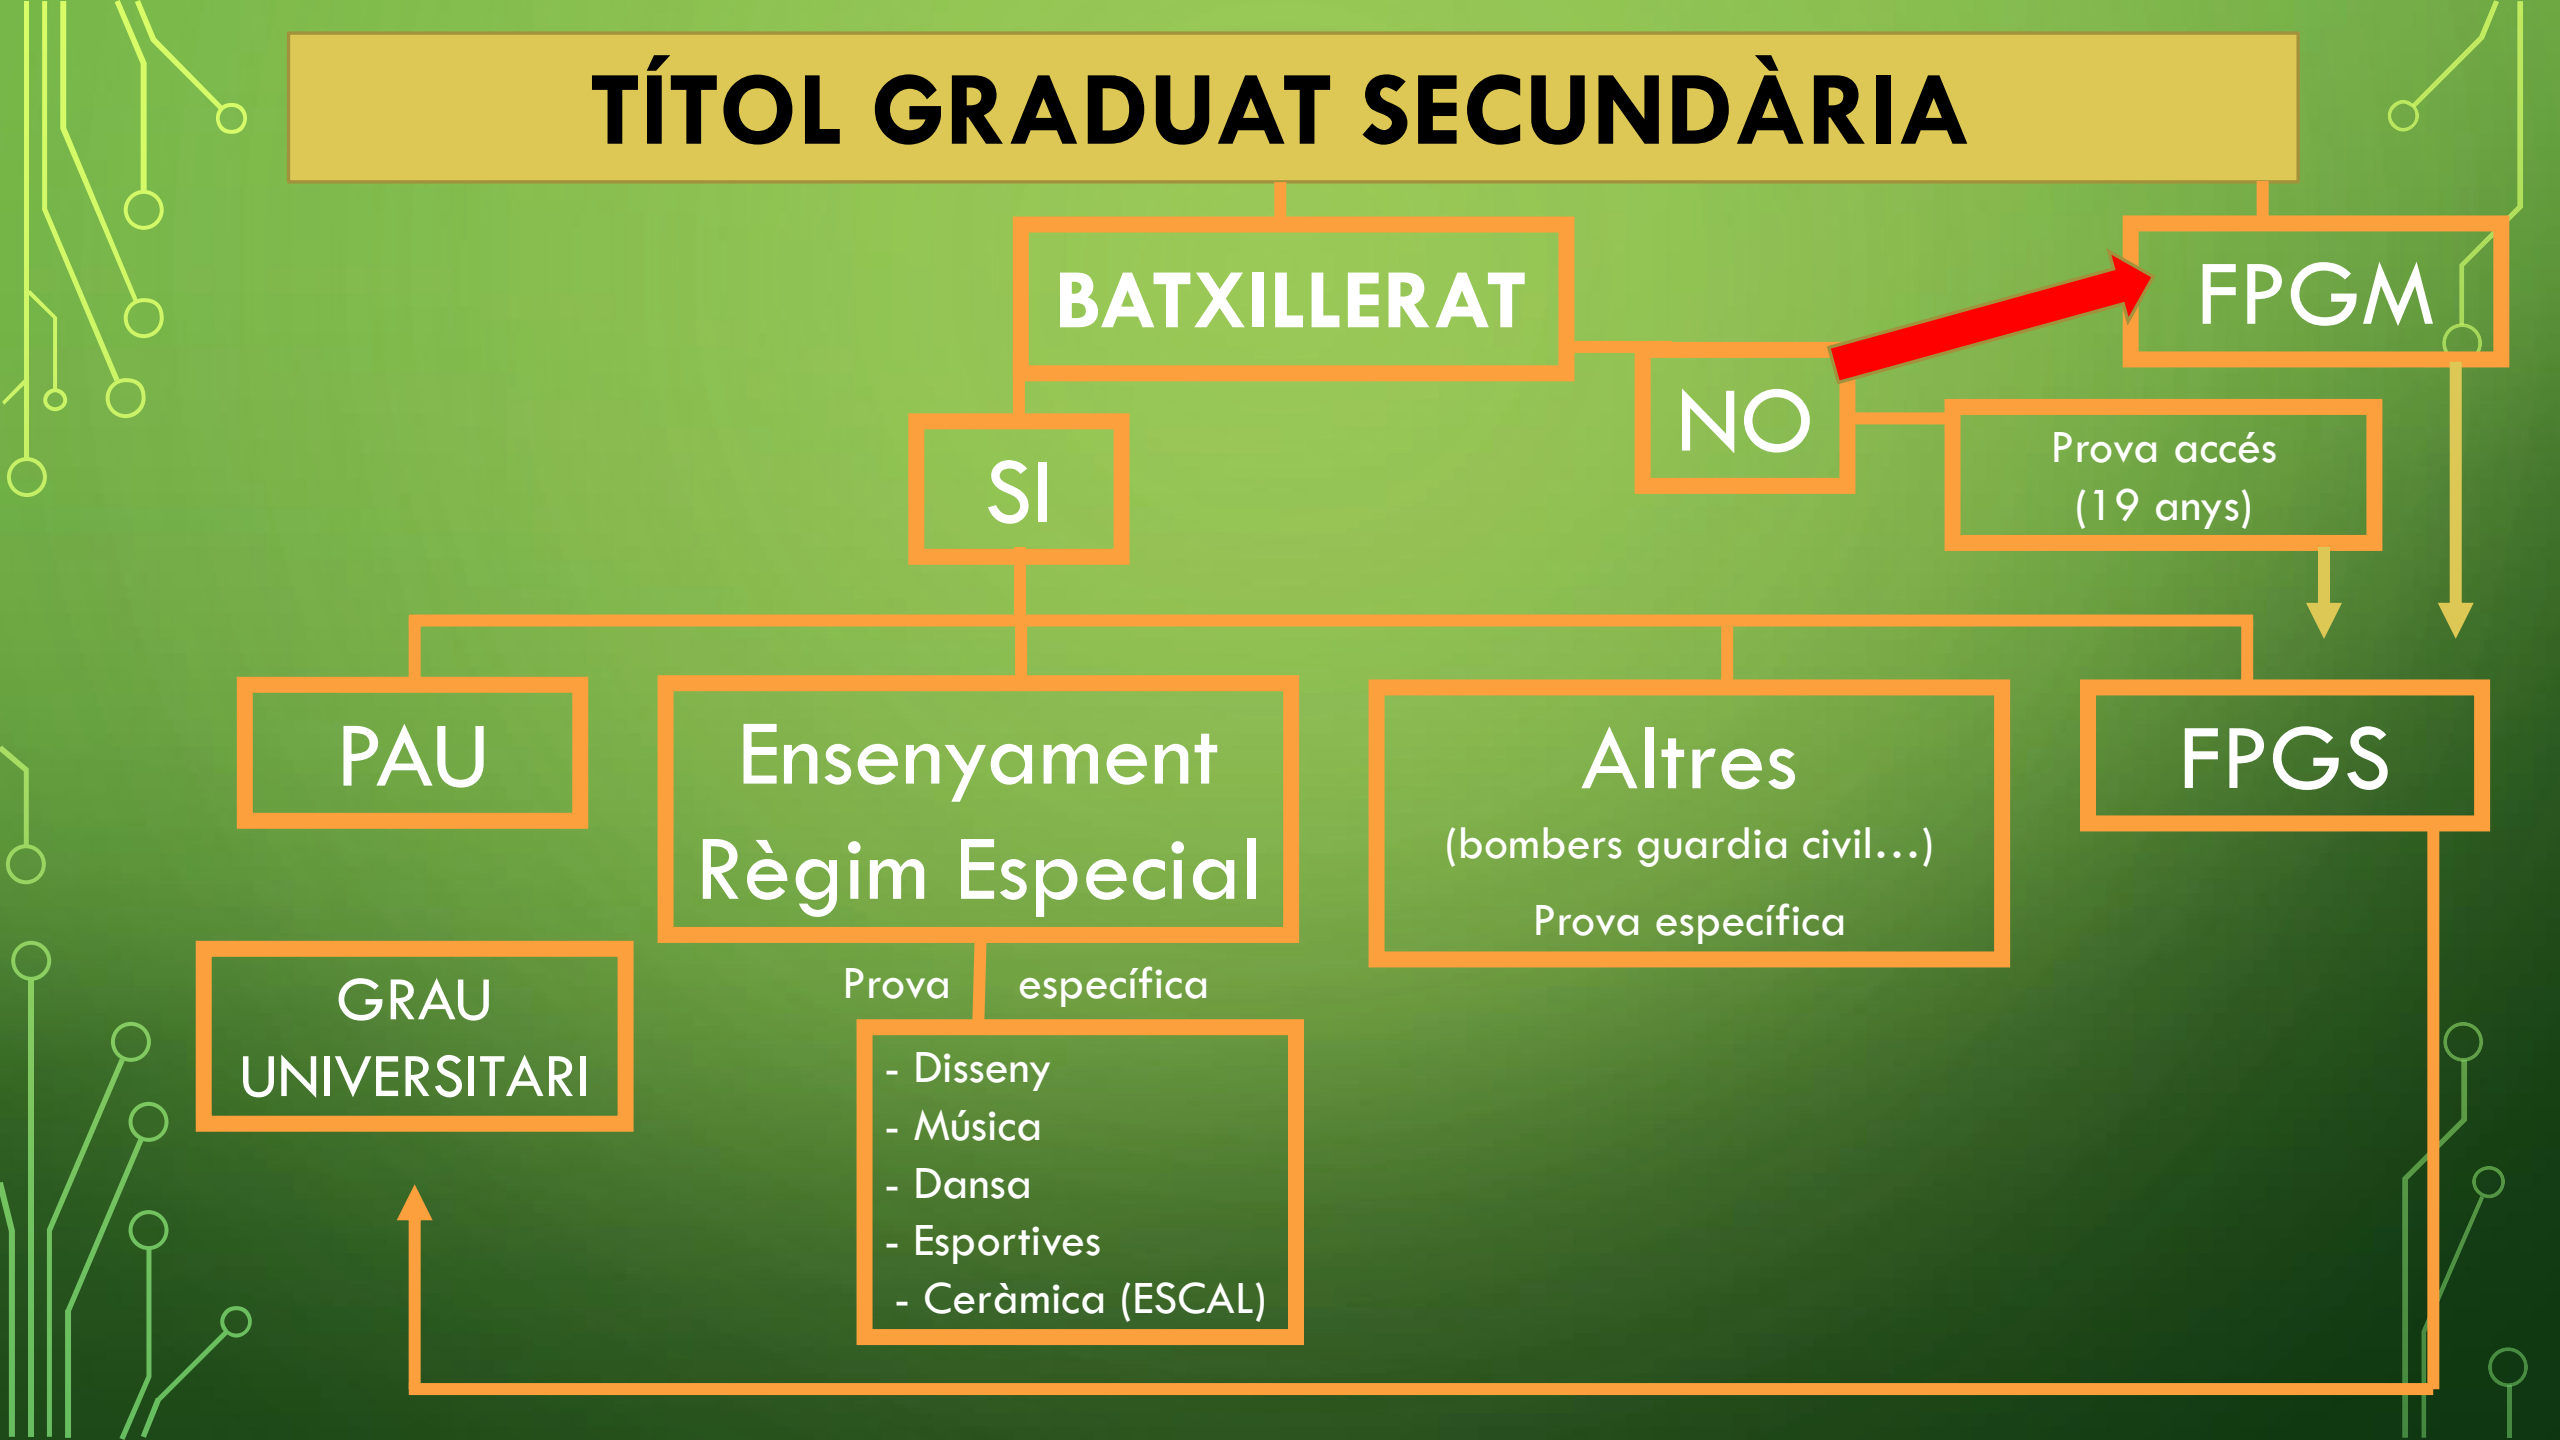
TÍTOL GRADUAT SECUNDÀRIA

BATXILLERAT

FPGM

NO

Prova accés (19 anys)

SI

PAU

Ensenyament Règim Especial

Altres
(bombers guardia civil...)
Prova específica

FPGS

GRAU UNIVERSITARI

Prova específica

- Disseny
- Música
- Dansa
- Esportives
- Ceràmica (ESCAL)